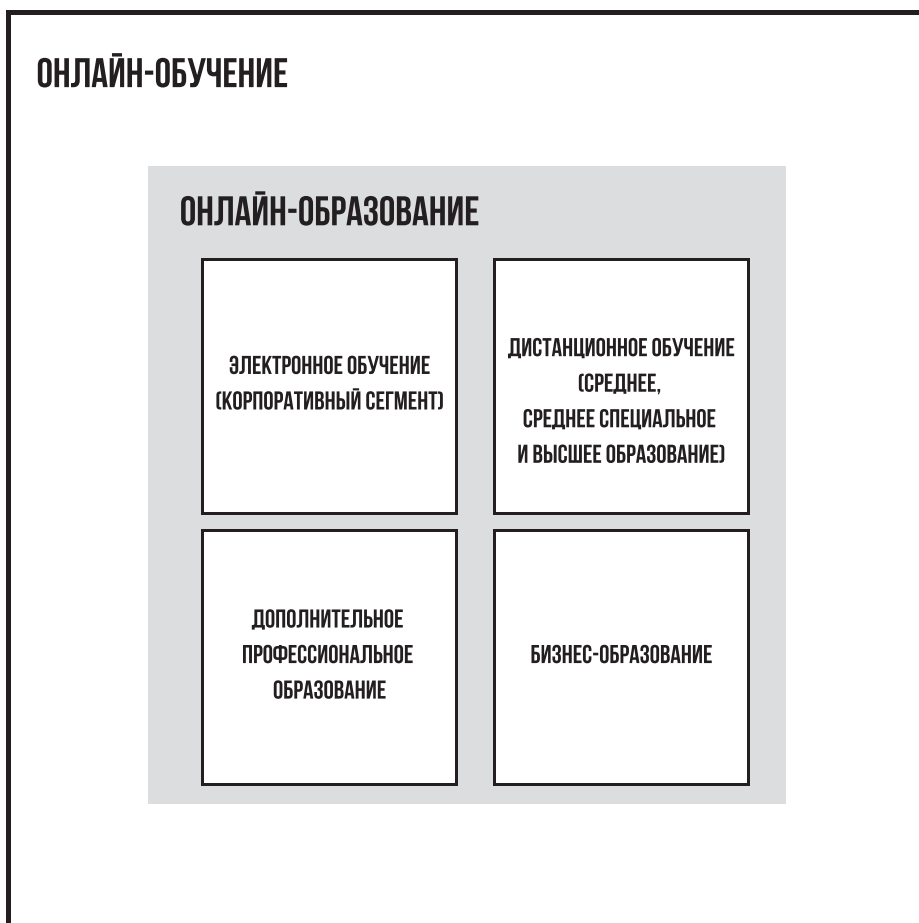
ОНЛАЙН-ОБУЧЕНИЕ

ОНЛАЙН-ОБРАЗОВАНИЕ

ЭЛЕКТРОННОЕ ОБУЧЕНИЕ (КОРПОРАТИВНЫЙ СЕГМЕНТ)

ДИСТАНЦИОННОЕ ОБУЧЕНИЕ (СРЕДНЕЕ, СРЕДНЕЕ СПЕЦИАЛЬНОЕ И ВЫСШЕЕ ОБРАЗОВАНИЕ)

ДОПОЛНИТЕЛЬНОЕ ПРОФЕССИОНАЛЬНОЕ ОБРАЗОВАНИЕ

БИЗНЕС-ОБРАЗОВАНИЕ